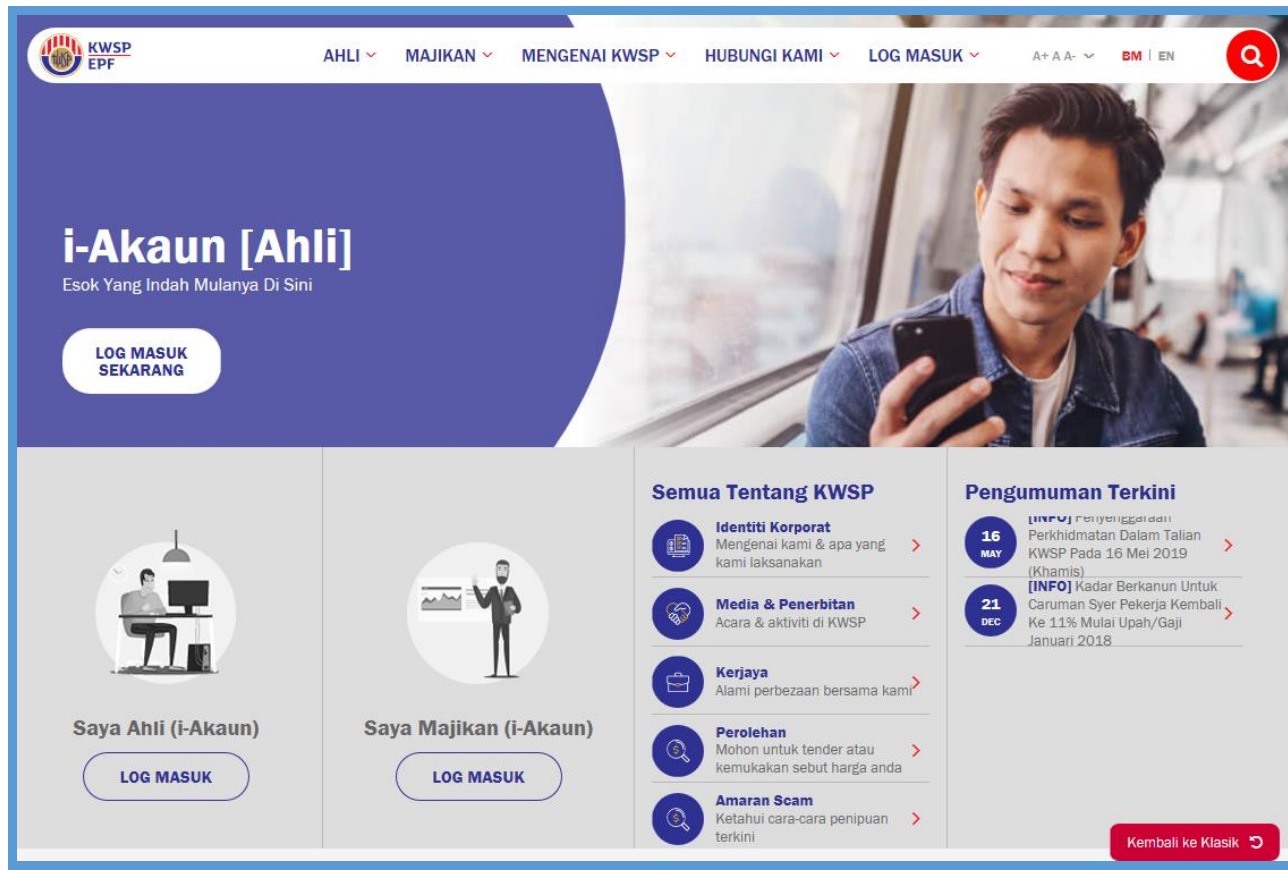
KWSP EPF

AHLI MAJIKAN MENGENAI KWSP HUBUNGI KAMI LOG MASUK A+ A A- BM | EN

i-Akaun [Ahli]
Esok Yang Indah Mulanya Di Sini

LOG MASUK SEKARANG

Saya Ahli (i-Akaun)
LOG MASUK

Saya Majikan (i-Akaun)
LOG MASUK

Semua Tentang KWSP

Identiti Korporat
Mengenai kami & apa yang kami laksanakan

Media & Penerbitan
Acara & aktiviti di KWSP

Kerjaya
Alami perbezaan bersama kami

Perolehan
Mohon untuk tender atau kemukakan sebut harga anda

Amaran Scam
Ketahui cara-cara penipuan terkini

Pengumuman Terkini

16 MAY
[INFO] Penyenggaraan Perkhidmatan Dalam Talian KWSP Pada 16 Mei 2019 (Khamis)

21 DEC
[INFO] Kadar Berkanun Untuk Caruman Syer Pekerja Kembali Ke 11% Mulai Upah/Gaji Januari 2018

Kembali ke Klasik